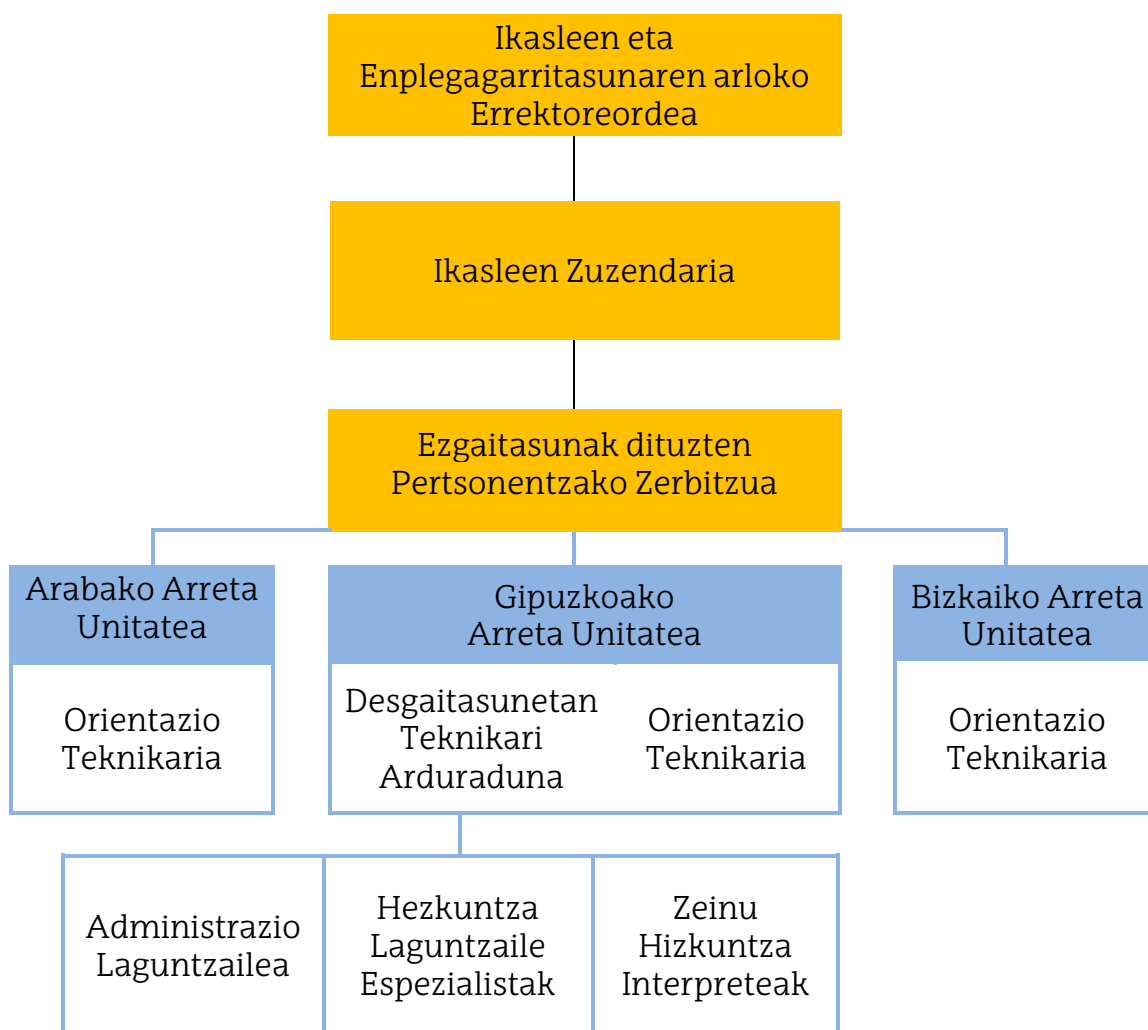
Ikasleen eta Enplegagarritasunaren arloko Errektoreordea

Ikasleen Zuzendaria

Ezgaitasunak dituzten Pertsonentzako Zerbitzua

Arabako Arreta Unitatea

Orientazio Teknikaria

Gipuzkoako Arreta Unitatea

Desgaitasunetan Teknikari Arduraduna

Orientazio Teknikaria

Bizkaiko Arreta Unitatea

Orientazio Teknikaria

Administrazio Laguntzailea

Hezkuntza Laguntzaile Espezialistak

Zeinu Hizkuntza Interpreteak